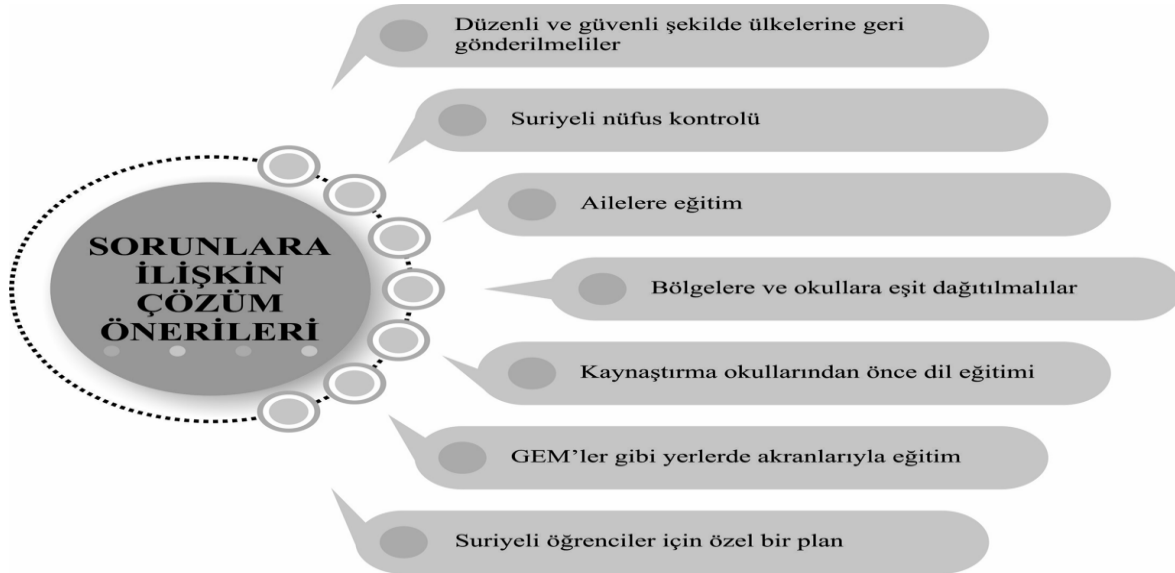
SORUNLARA İLİŞKİN ÇÖZÜM ÖNERİLERİ

Düzenli ve güvenli şekilde ülkelerine geri gönderilmeliler

Suriyeli nüfus kontrolü

Ailelere eğitim

Bölgelere ve okullara eşit dağıtılmalılar

Kaynaştırma okullarından önce dil eğitimi

GEM'ler gibi yerlerde akranlarıyla eğitim

Suriyeli öğrenciler için özel bir plan